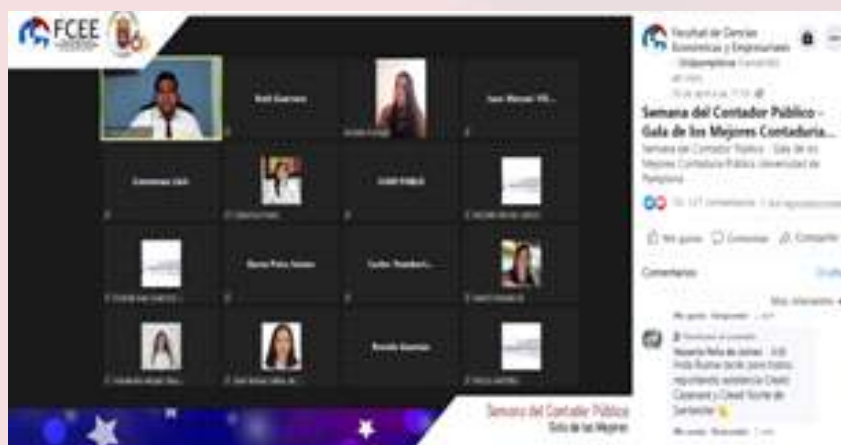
FCEE

Facultad de Ciencias Económicas y Empresariales · Unipamplona

Semana del Contador Público - Gala de los Mejores Contaduría...

Semana del Contador Público - Gala de los Mejores Contaduría Pública Universidad de Pamplona

Me gusta Comentar Compartir

Comentarios

Más relevantes

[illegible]

Semana del Contador Público
Gala de los Mejores